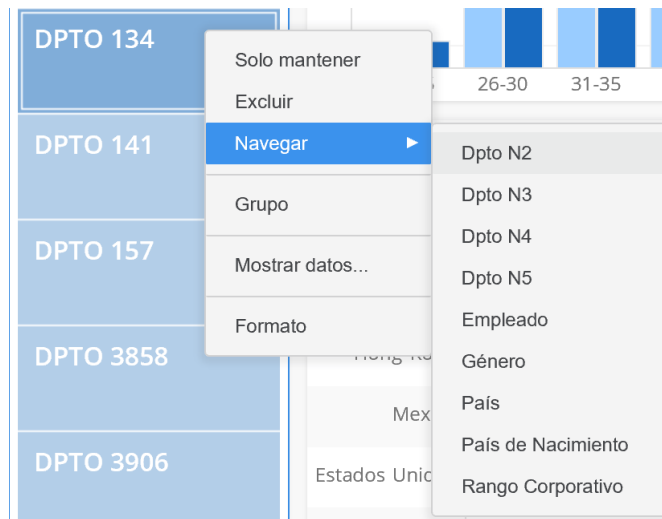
DPTO 134
DPTO 141
DPTO 157
DPTO 3858
DPTO 3906

26-30
31-35

Solo mantener
Excluir
Navegar ▶
Grupo
Mostrar datos...
Formato

Dpto N2
Dpto N3
Dpto N4
Dpto N5
Empleado
Género
País
País de Nacimiento
Rango Corporativo

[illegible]
Mex
Estados Unic